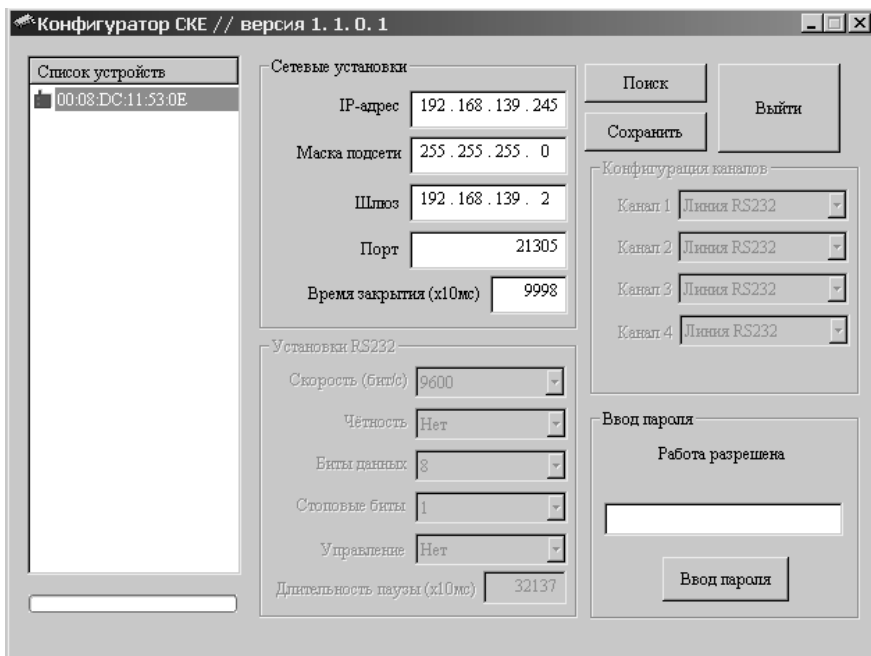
Конфигуратор СКЕ // версия 1. 1. 0. 1

Список устройств
00:08:DC:11:53:0E

Сетевые установки
IP-адрес 192 . 168 . 139 . 245
Маска подсети 255 . 255 . 255 . 0
Шлюз 192 . 168 . 139 . 2
Порт 21305
Время закрытия (x10мс) 9998

Установки RS232
Скорость (бит/с) 9600
Чётность Нет
Биты данных 8
Стоповые биты 1
Управление Нет
Длительность паузы (x10мс) 32137

Поиск
Сохранить
Выйти

Конфигурация каналов
Канал 1 Линия RS232
Канал 2 Линия RS232
Канал 3 Линия RS232
Канал 4 Линия RS232

Ввод пароля
Работа разрешена
Ввод пароля